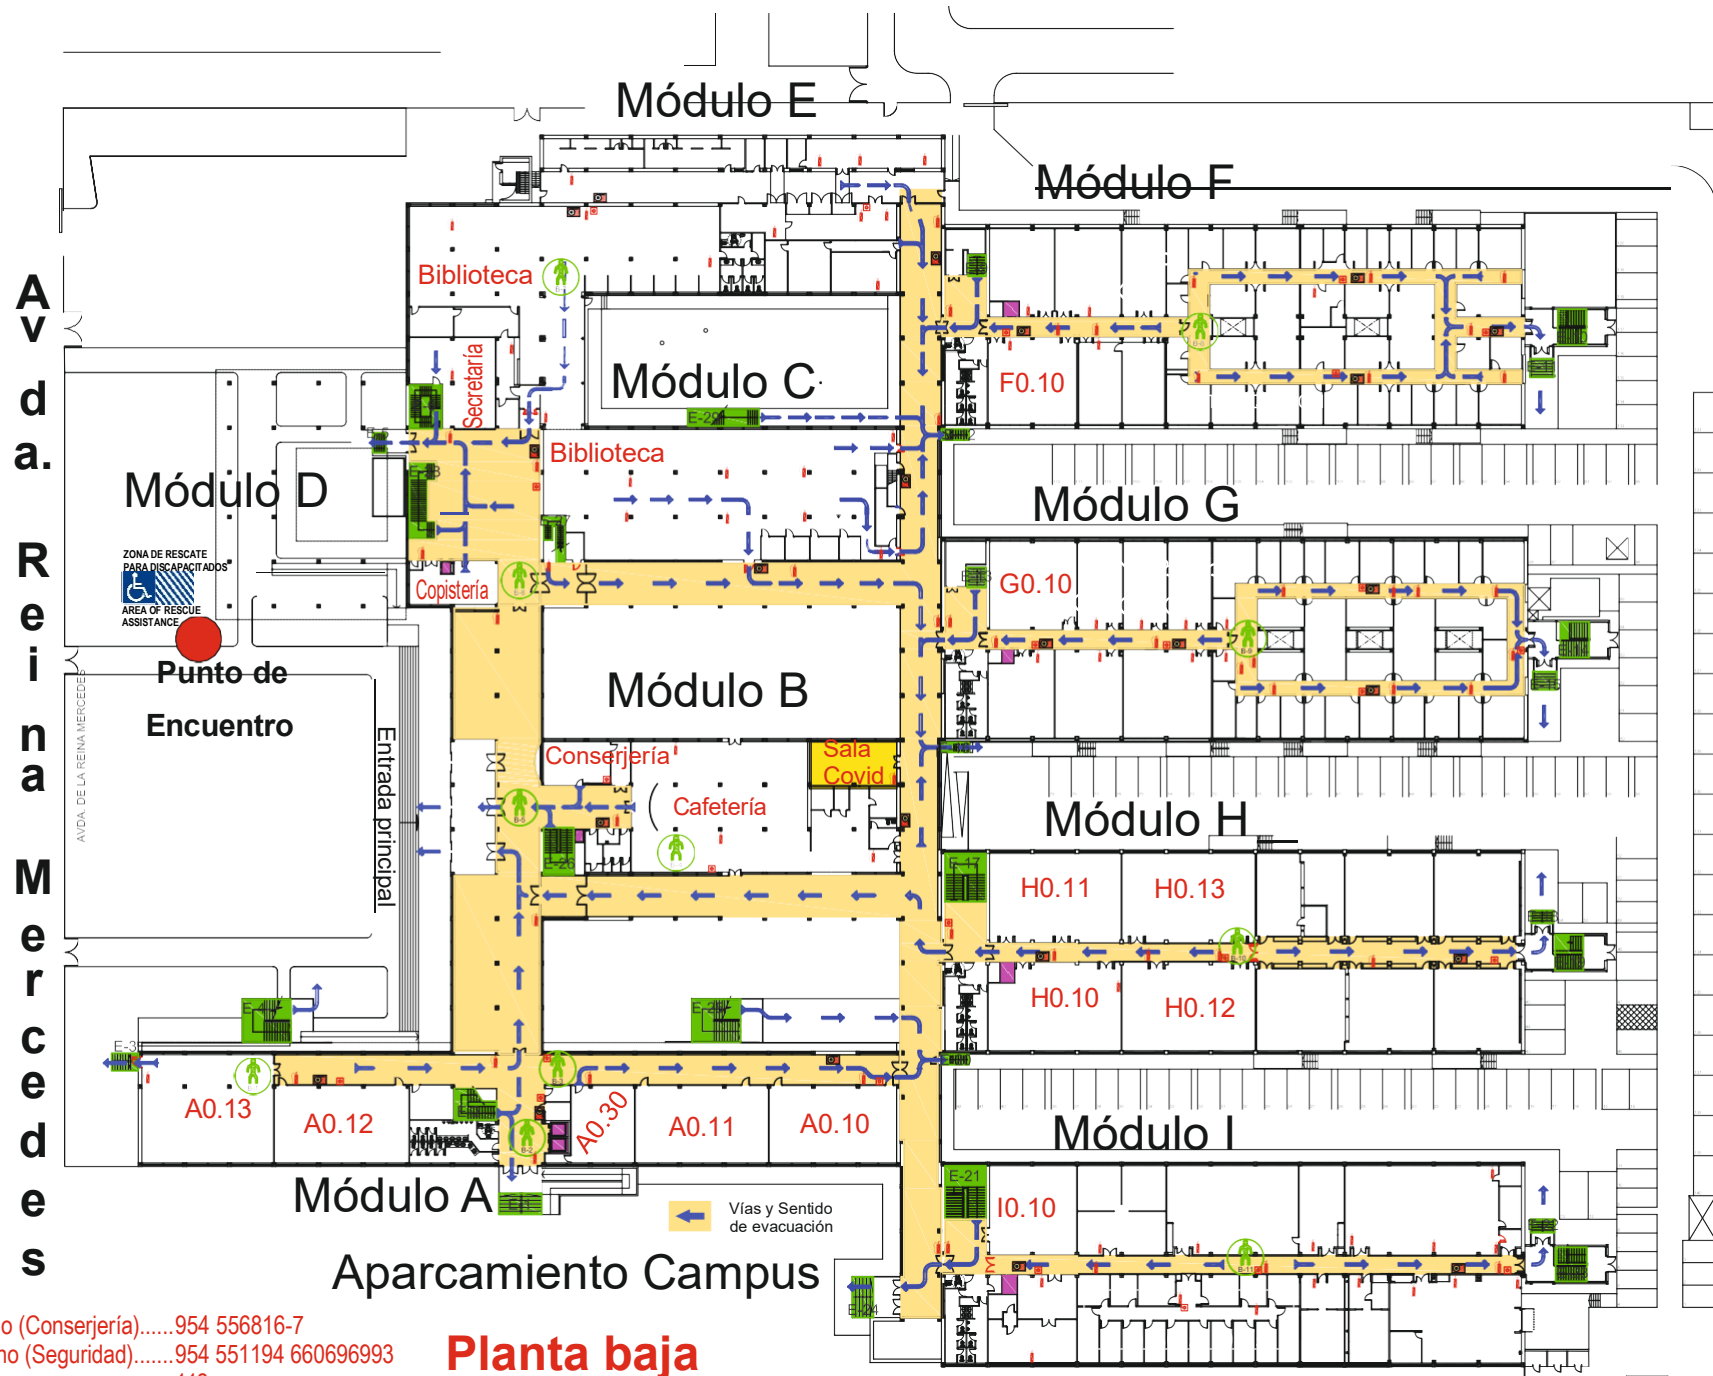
Módulo E

Módulo F

Avda. Reina Mercedes

Biblioteca

Secretaría

Módulo C

F0.10

Biblioteca

Módulo D

Módulo G

ZONA DE RESCATE PARA DISCAPACITADOS
AREA OF RESCUE ASSISTANCE

Copistería

G0.10

Punto de Encuentro

AVDA. DE LA REINA MERCEDES

Módulo B

Entrada principal

Conserjería

Sala Covid

Cafetería

Módulo H

H0.11

H0.13

H0.10

H0.12

E-3

A0.13

A0.12

A0.30

A0.11

A0.10

Módulo I

Módulo A

Vías y Sentido de evacuación

I0.10

E-21

E-17

E-24

Aparcamiento Campus

o (Conserjería)......954 556816-7
no (Seguridad).......954 551194 660696993

Planta baja